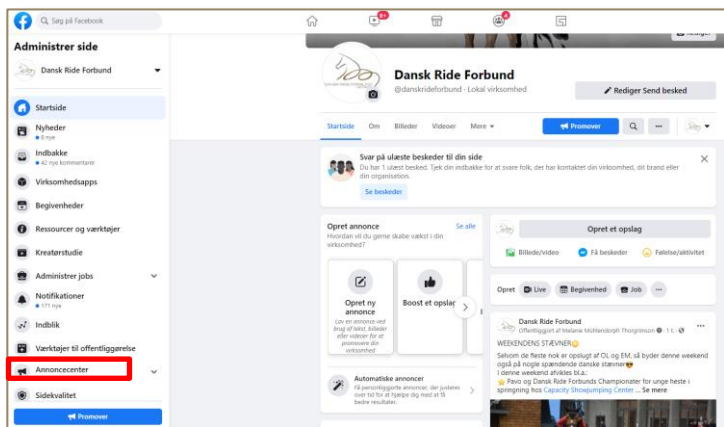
Søg på Facebook

9+

Administrer side

Dansk Ride Forbund

Startside

Nyheder
8 nye

Indbakke
42 nye kommentarer

Virksomhedsapps

Begivenheder

Ressourcer og værktøjer

Kreatørstudie

Administrer jobs

Notifikationer
171 nye

Indblik

Værktøjer til offentliggørelse

Annoncecenter

Sidekvalitet

Promover

Dansk Ride Forbund
@danskrideforbund · Lokal virksomhed

Rediger Send besked

Startside Om Billeder Videoer Mere

Promover

Svar på ulæste beskeder til din side
Du har 1 ulæst besked. Tjek din indbakke for at svare folk, der har kontaktet din virksomhed, dit brand eller din organisation.

Se beskeder

Opret annonce
Hvordan vil du gerne skabe vækst i din virksomhed?

Se alle

Opret ny annonce
Lav en annonce ved brug af tekst, billeder eller videoer for at promovere din virksomhed

Boost et opslag

Automatiske annoncer
Få personligjorte annoncer, der justeres over tid for at hjælpe dig med at få bedre resultater.

Opret et opslag

Billede/video Få beskeder Følelse/aktivitet

Opret Live Begivenhed Job

Dansk Ride Forbund
Offentliggjort af Melanie Mühlendorph Thorginsson · 1 t.

WEEKENDENS STÆVNER
Selvom de fleste nok er opslugt af OL og EM, så byder denne weekend også på nogle spændende danske stævner
I denne weekend afvikles bl.a.:
Pavo og Dansk Ride Forbunds Championater for unge heste i springning hos Capacity Showjumping Center ... Se mere